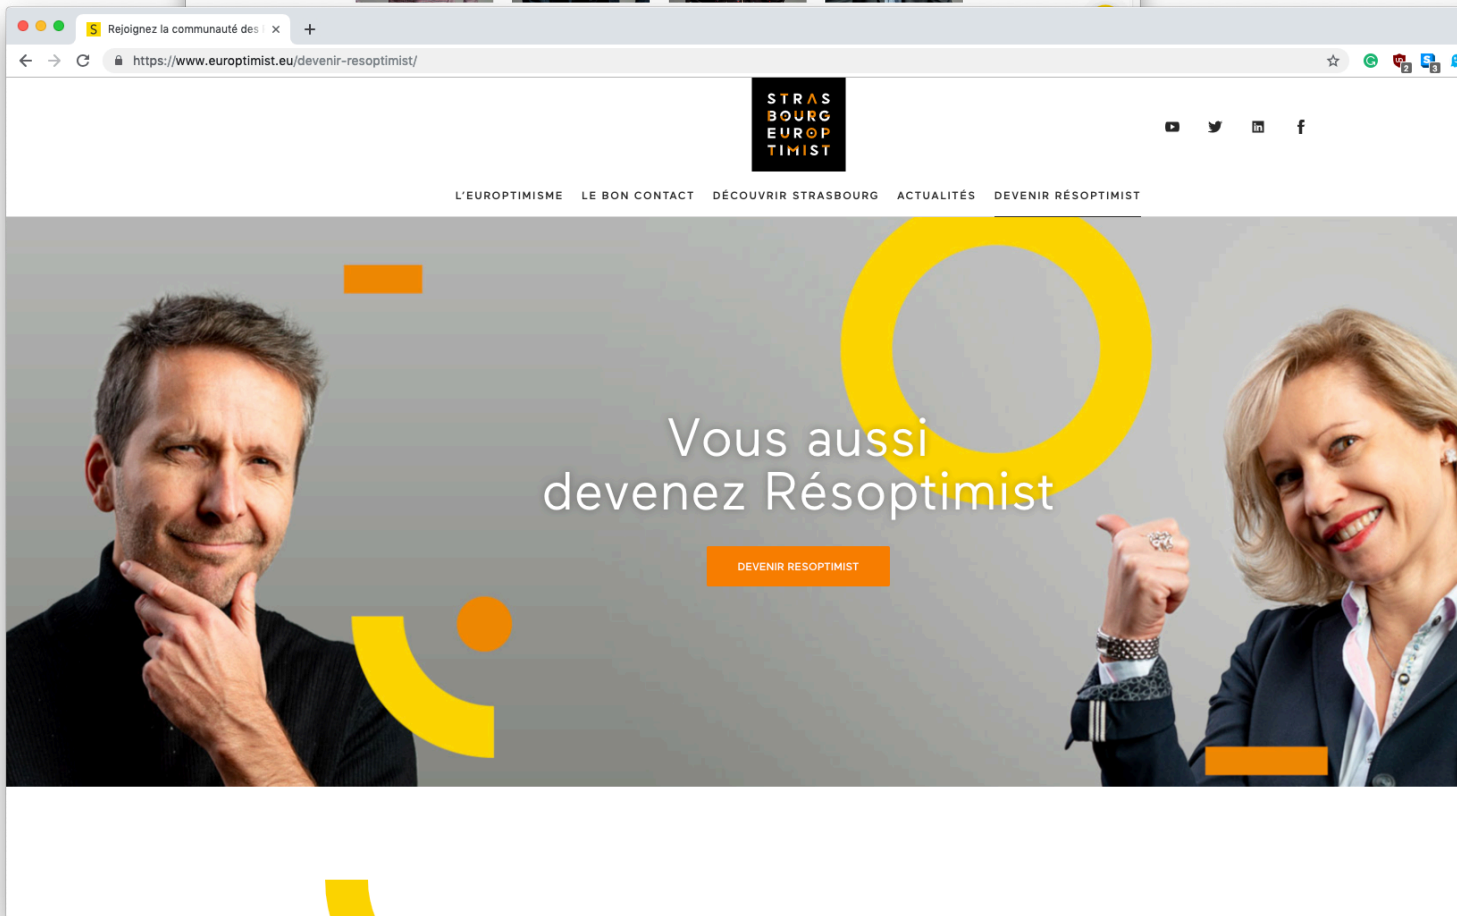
Rejoignez la communauté des

https://www.europtimist.eu/devenir-resoptimist/

STRAS
BOURG
EUROP
TIMIST

L'EUROPTIMISME LE BON CONTACT DÉCOUVRIR STRASBOURG ACTUALITÉS DEVENIR RÉSOPTIMIST

Vous aussi
devenez Résoptimist

DEVENIR RESOPTIMIST